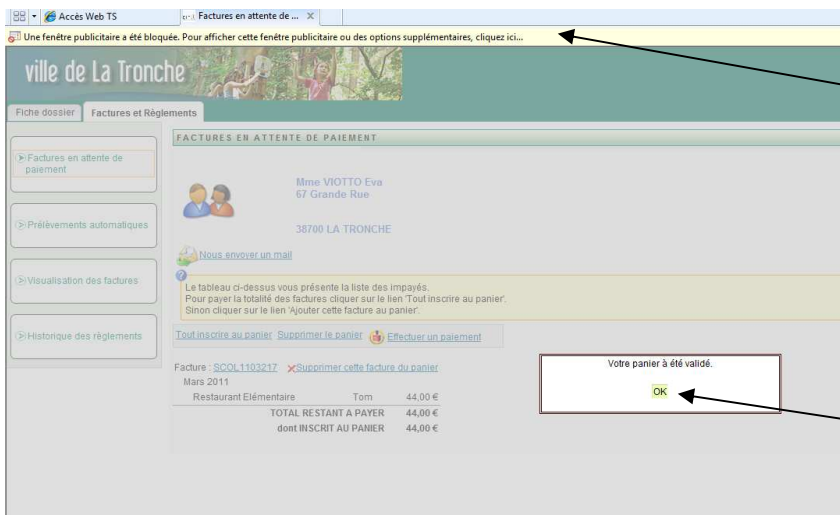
Accès Web TS
Factures en attente de ... ✕
Une fenêtre publicitaire a été bloquée. Pour afficher cette fenêtre publicitaire ou des options supplémentaires, cliquez ici...

ville de La Tronche

Fiche dossier
Factures et Règlements

Factures en attente de paiement

Prélèvements automatiques

Visualisation des factures

Historique des règlements

FACTURES EN ATTENTE DE PAIEMENT

Mme VIOTTO Eva
67 Grande Rue

38700 LA TRONCHE

Nous envoyer un mail

Le tableau ci-dessus vous présente la liste des impayés.
Pour payer la totalité des factures cliquer sur le lien 'Tout inscrire au panier'.
Sinon cliquer sur le lien 'Ajouter cette facture au panier'.

Tout inscrire au panier Supprimer le panier Effectuer un paiement

Facture : SCOL1103217 ✕Supprimer cette facture du panier
Mars 2011
Restaurant Elémentaire Tom 44,00 €
TOTAL RESTANT A PAYER 44,00 €
dont INSCRIT AU PANIER 44,00 €

Votre panier à été validé.

OK